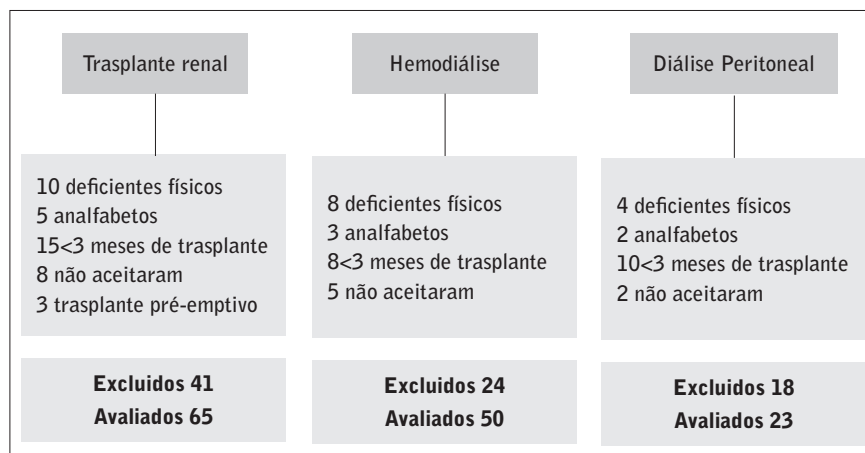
Trasplante renal

10 deficientes físicos
5 analfabetos
15<3 meses de trasplante
8 não aceitaram
3 trasplante pré-emptivo

Excluidos 41
Avaliados 65

Hemodiálise

8 deficientes físicos
3 analfabetos
8<3 meses de trasplante
5 não aceitaram

Excluidos 24
Avaliados 50

Diálise Peritoneal

4 deficientes físicos
2 analfabetos
10<3 meses de trasplante
2 não aceitaram

Excluidos 18
Avaliados 23